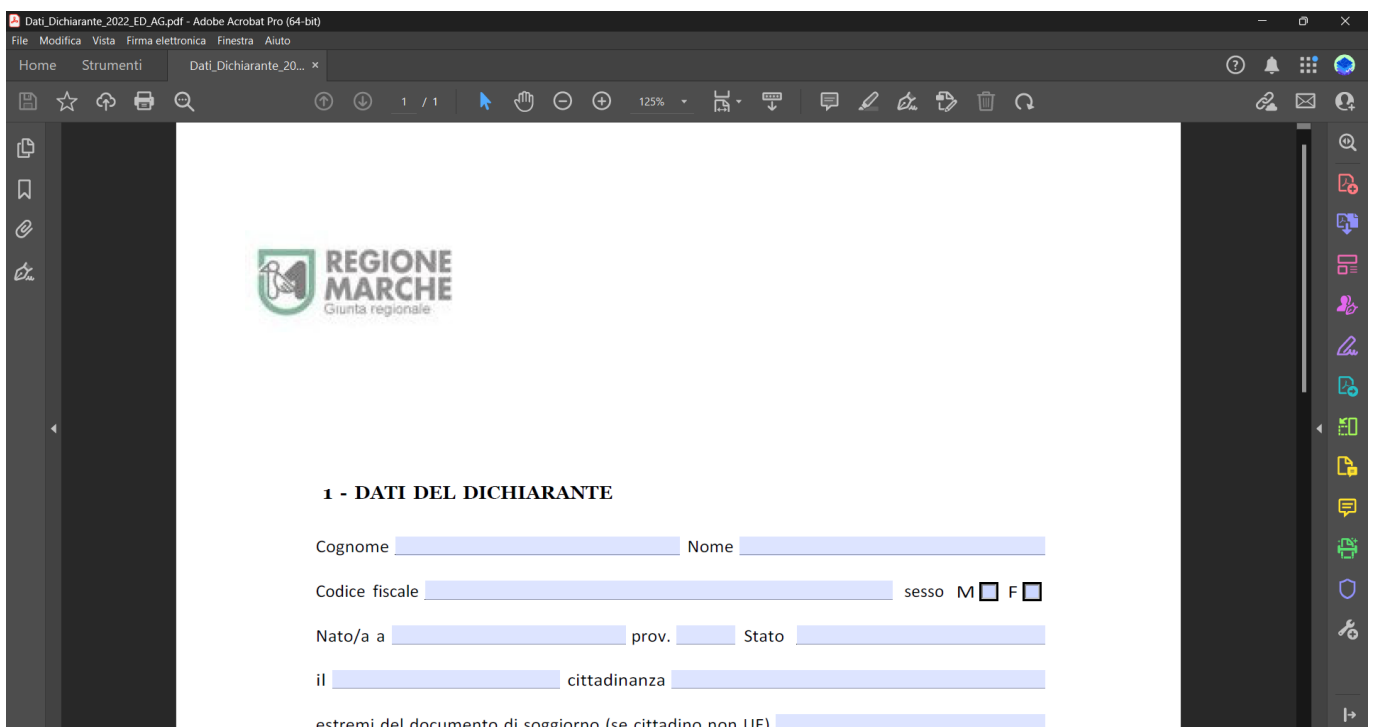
Dati_Dichiarante_2022_ED_AG.pdf - Adobe Acrobat Pro (64-bit)

File Modifica Vista Firma elettronica Finestra Aiuto

Home Strumenti Dati_Dichiarante_20... ×

1 / 1 125%

REGIONE MARCHE
Giunta regionale

1 - DATI DEL DICHIARANTE

Cognome Nome

Codice fiscale sesso M F

Nato/a a prov. Stato

il cittadinanza

estremi del documento di soggiorno (se cittadino non UE)